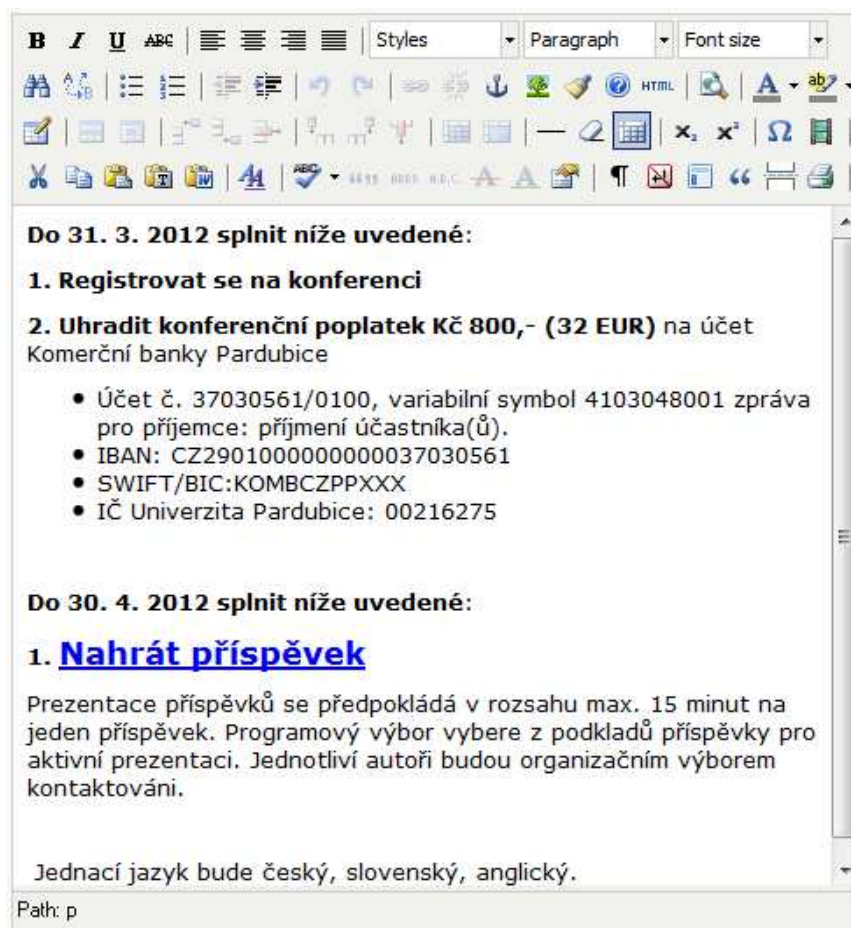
B I U ABC | Styles | Paragraph | Font size

HTML

Do 31. 3. 2012 splnit níže uvedené:

1. Registrovat se na konferenci

2. Uhradit konferenční poplatek Kč 800,- (32 EUR) na účet Komerční banky Pardubice

- Účet č. 37030561/0100, variabilní symbol 4103048001 zpráva pro příjemce: příjmení účastníka(ů).
- IBAN: CZ2901000000000037030561
- SWIFT/BIC:KOMBCZPPXXX
- IČ Univerzita Pardubice: 00216275

Do 30. 4. 2012 splnit níže uvedené:

1. Nahrát příspěvek

Prezentace příspěvků se předpokládá v rozsahu max. 15 minut na jeden příspěvek. Programový výbor vybere z podkladů příspěvky pro aktivní prezentaci. Jednotliví autoři budou organizačním výborem kontaktováni.

Jednací jazyk bude český, slovenský, anglický.

Path: p